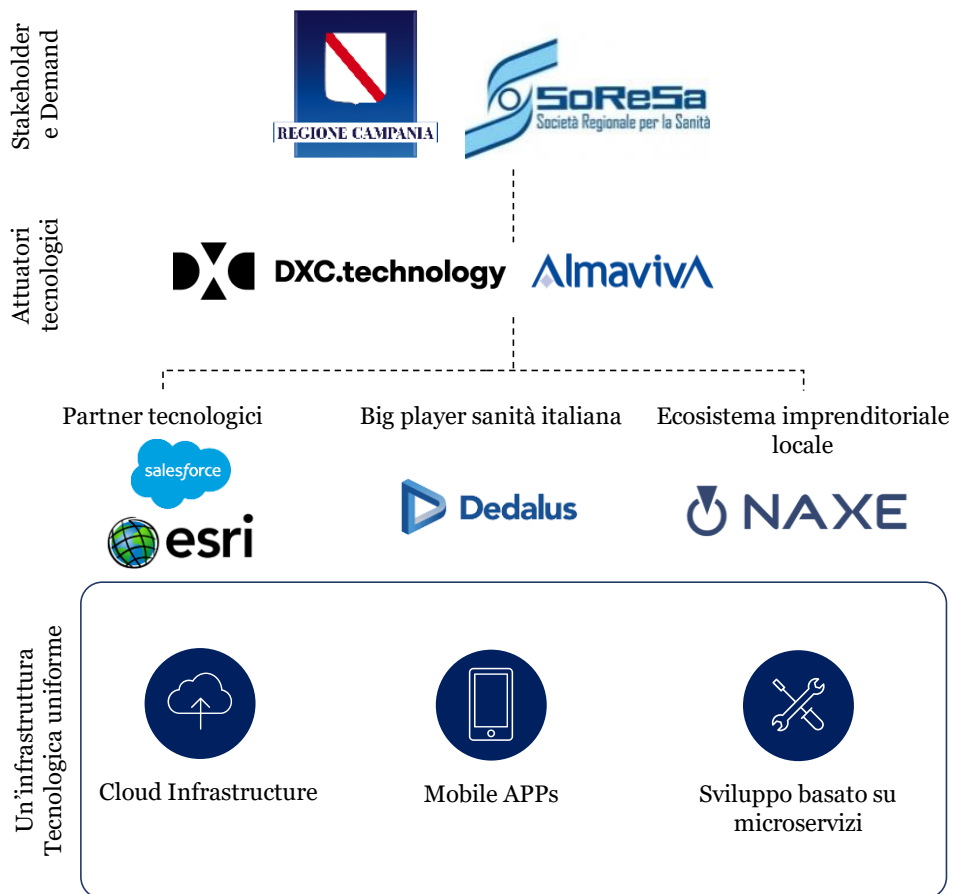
Stakeholder e Demand

REGIONE CAMPANIA

SoReSa
Società Regionale per la Sanità

Attuatori tecnologici

DXC.technology

AlmavivA

Partner tecnologici

salesforce

esri

Big player sanità italiana

Dedalus

Ecosistema imprenditoriale locale

NAXE

Un'infrastruttura Tecnologica uniforme

Cloud Infrastructure

Mobile APPs

Sviluppo basato su microservizi